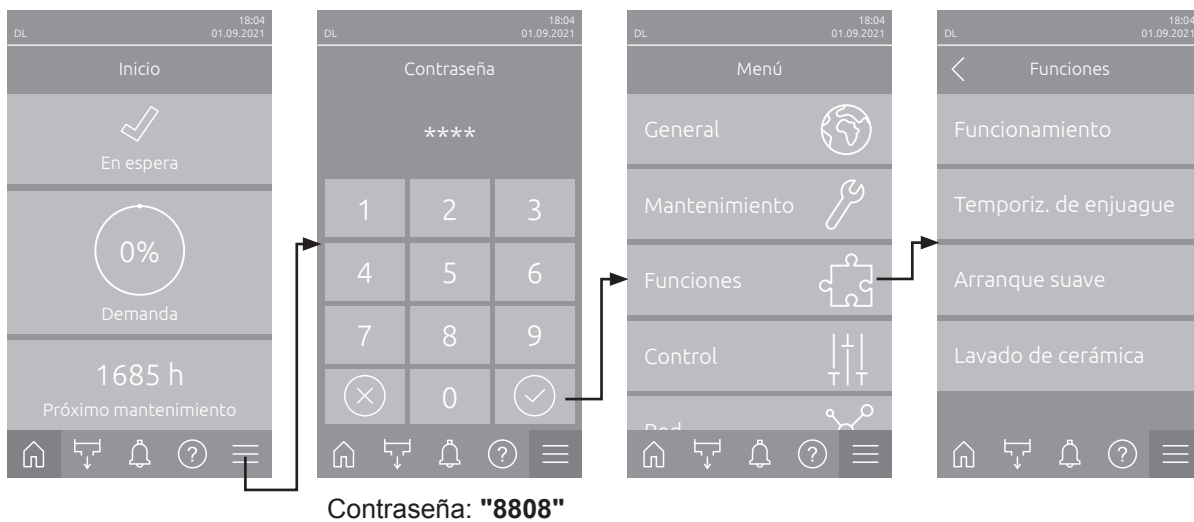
DL 18:04 01.09.2021

Inicio

En espera

0%

Demanda

1685 h

Próximo mantenimiento

DL 18:04 01.09.2021

Contraseña

****

| 1 | 2 | 3 |
|---|---|---|
| 4 | 5 | 6 |
| 7 | 8 | 9 |
|  | 0 |  |

DL 18:04 01.09.2021

Menú

General

Mantenimiento

Funciones

Control

Red

DL 18:04 01.09.2021

Funciones

Funcionamiento

Temporiz. de enjuague

Arranque suave

Lavado de cerámica

Contraseña: **"8808"**